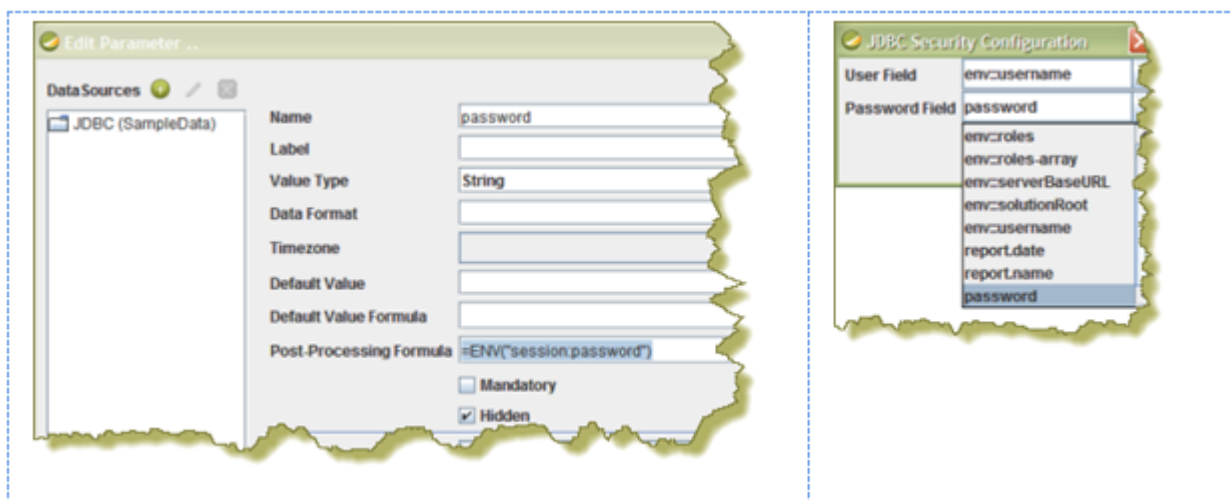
Edit Parameter ..

Data Sources

JDBC (SampleData)

Name password

Label

Value Type String

Data Format

Timezone

Default Value

Default Value Formula

Post-Processing Formula =ENV("session:password")

Mandatory

Hidden

JDBC Security Configuration

User Field env::username

Password Field password

env::roles
env::roles-array
env::serverBaseURL
env::solutionRoot
env::username
report.date
report.name
password